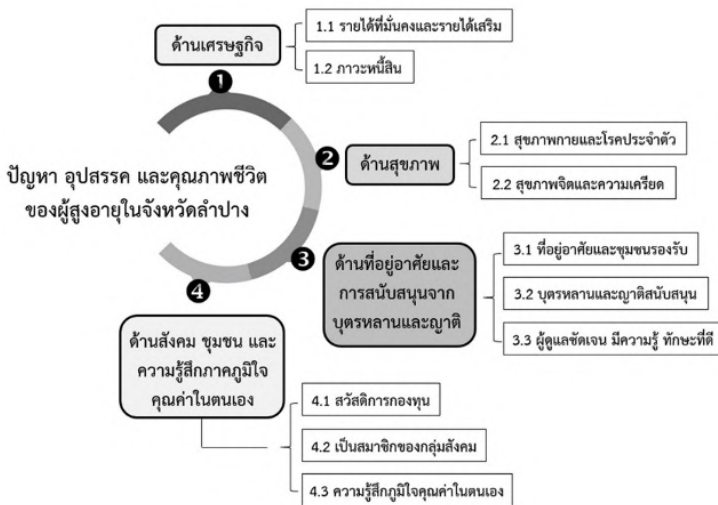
ปัญหา อุปสรรค และคุณภาพชีวิต ของผู้สูงอายุในจังหวัดลำปาง

1

ด้านเศรษฐกิจ

1.1 รายได้ที่มั่นคงและรายได้เสริม

1.2 ภาวะหนี้สิน

2

ด้านสุขภาพ

2.1 สุขภาพกายและโรคประจำตัว

2.2 สุขภาพจิตและความเครียด

3

ด้านที่อยู่อาศัยและการสนับสนุนจากบุตรหลานและญาติ

3.1 ที่อยู่อาศัยและชุมชนรองรับ

3.2 บุตรหลานและญาติสนับสนุน

3.3 ผู้ดูแลชัดเจน มีความรู้ ทักษะที่ดี

4

ด้านสังคม ชุมชน และความรู้สึกภาคภูมิใจคุณค่าในตนเอง

4.1 สวัสดิการกองทุน

4.2 เป็นสมาชิกของกลุ่มสังคม

4.3 ความรู้สึกภูมิใจคุณค่าในตนเอง